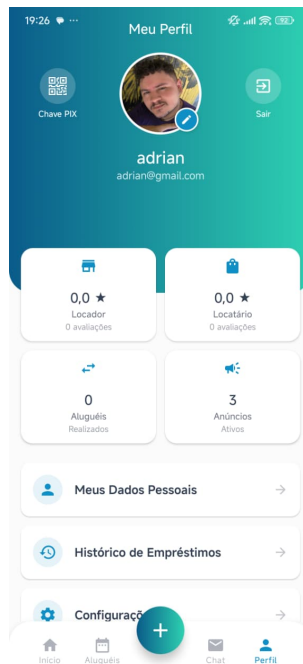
19:26 ···
Meu Perfil

Chave PIX

Sair

adrian
adrian@gmail.com

0,0 ★
Locador
0 avaliações

0,0 ★
Locatário
0 avaliações

0
Aluguéis
Realizados

3
Anúncios
Ativos

Meus Dados Pessoais

Histórico de Empréstimos

Configuraç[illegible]

Início Aluguéis + Chat Perfil